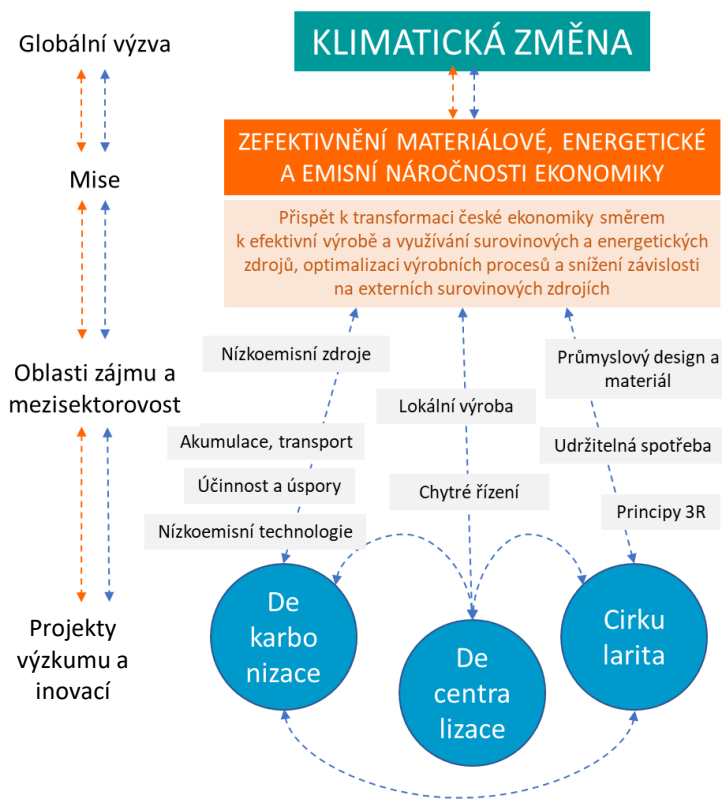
Globální výzva

Mise

Oblasti zájmu a mezisektorovost

Projekty výzkumu a inovací

KLIMATICKÁ ZMĚNA

ZEFEKTIVNĚNÍ MATERIÁLOVÉ, ENERGETICKÉ A EMISNÍ NÁROČNOSTI EKONOMIKY

Přispět k transformaci české ekonomiky směrem k efektivní výrobě a využívání surovinových a energetických zdrojů, optimalizaci výrobních procesů a snížení závislosti na externích surovinových zdrojích

Nízkoemisní zdroje

Akumulace, transport

Účinnost a úspory

Nízkoemisní technologie

Lokální výroba

Chytré řízení

Průmyslový design a materiál

Udržitelná spotřeba

Principy 3R

De karbo nizace

De centra lizace

Cirku larita